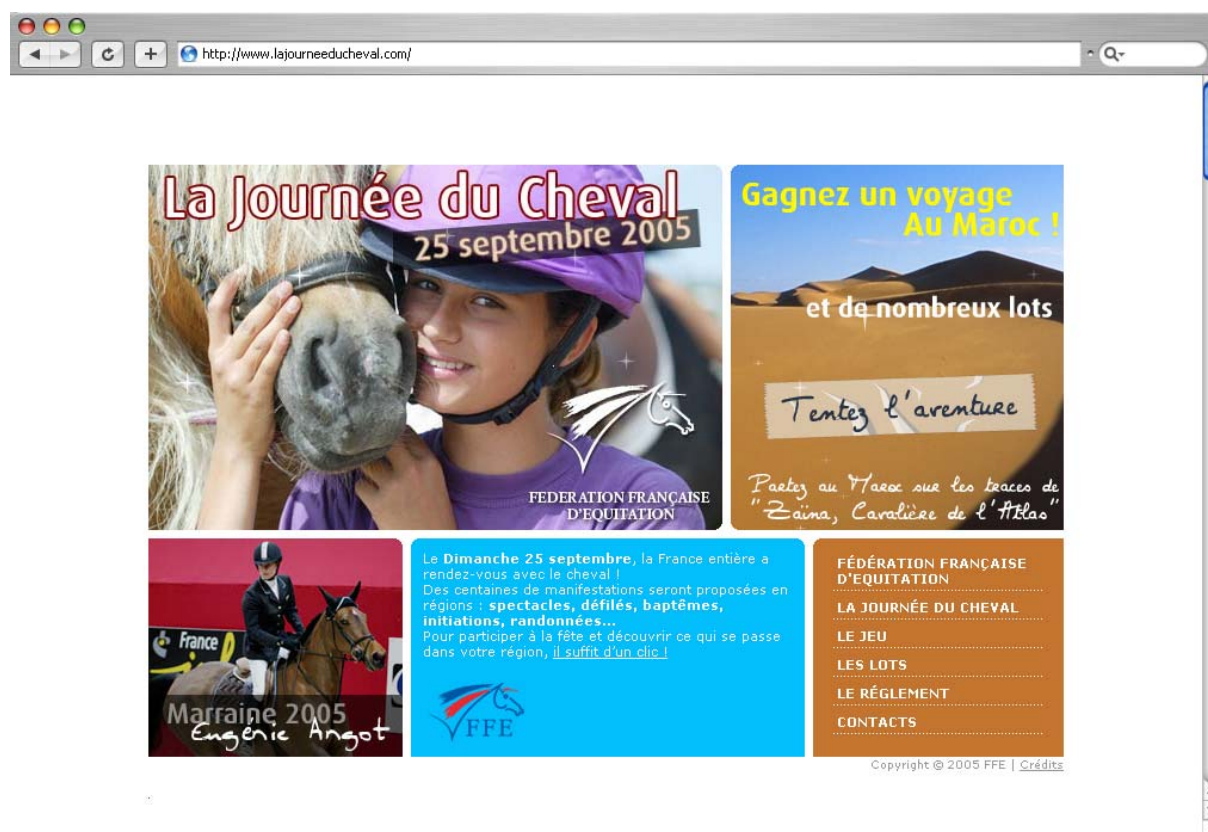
http://www.lajourneeducheval.com/

La Journée du Cheval
25 septembre 2005

FEDERATION FRANÇAISE D'EQUITATION

Gagnez un voyage Au Maroc !

et de nombreux lots

Tentez l'aventure

Partez au Maroc sur les traces de "Zaïna, Cavalière de l'Atlas"

France

Marraine 2005
Eugénie Angot

Le Dimanche 25 septembre, la France entière a rendez-vous avec le cheval !
Des centaines de manifestations seront proposées en régions : spectacles, défilés, baptêmes, initiations, randonnées...
Pour participer à la fête et découvrir ce qui se passe dans votre région, il suffit d'un clic !

FFE

FÉDÉRATION FRANÇAISE D'EQUITATION
LA JOURNÉE DU CHEVAL
LE JEU
LES LOTS
LE RÉGLEMENT
CONTACTS

Copyright @ 2005 FFE | Crédits